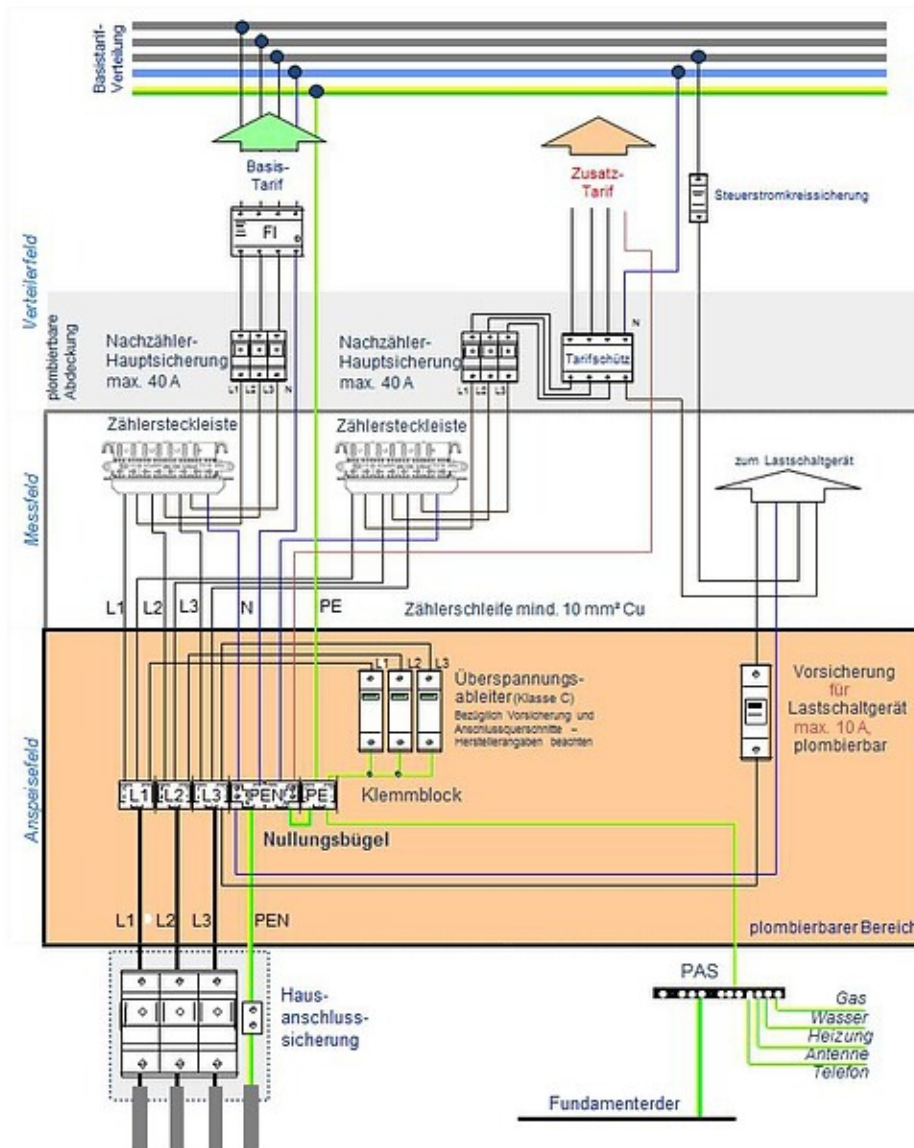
Basistarif-Verteilung

Basis-Tarif

FI

Zusatz-Tarif

Steuerstromkreissicherung

Verteilerfeld

plombierbare Abdeckung

Nachzähler-Hauptsicherung max. 40 A

L1 L2 L3 N

Nachzähler-Hauptsicherung max. 40 A

L1 L2 L3

Tarifschütz

N

Messfeld

Zählersteckleiste

Zählersteckleiste

zum Lastschaltgerät

L1 L2 L3 N PE

Zählerschleife mind. 10 mm² Cu

Anspeisefeld

L1 L2 L3

Überspannungs-ableiter (Klasse C)

Bezüglich Vorsicherung und Anschlussquerschnitte – Herstellerangaben beachten

Vorsicherung für Lastschaltgerät max. 10 A, plombierbar

L1 L2 L3 N PEN N PE

Klemmblock

Nullungsbügel

L1 L2 L3 PEN

plombierbarer Bereich

Haus-anschluss-sicherung

PAS

Gas
Wasser
Heizung
Antenne
Telefon

Fundamenterder